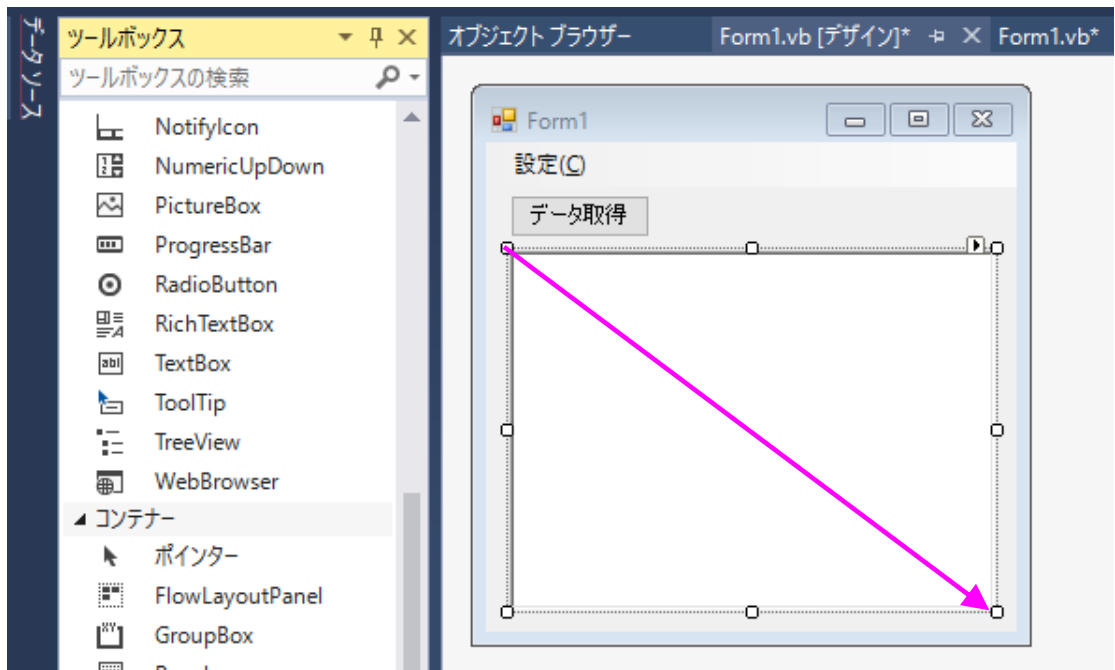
データソース

ツールボックス

ツールボックスの検索

NotifyIcon
NumericUpDown
PictureBox
ProgressBar
RadioButton
RichTextBox
TextBox
ToolTip
TreeView
WebBrowser
◢ コンテナー
ポインター
FlowLayoutPanel
GroupBox

オブジェクト ブラウザー
Form1.vb [デザイン]*
Form1.vb*

Form1
設定(C)
データ取得